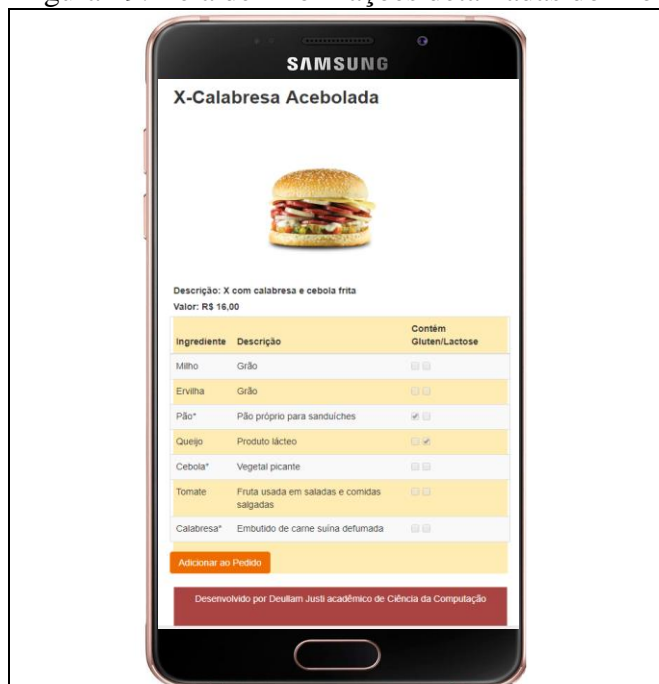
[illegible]

SAMSUNG

X-Calabresa Acebolada

Descrição: X com calabresa e cebola frita
Valor: R$ 16,00

| Ingrediente | Descrição | Contém Gluten/Lactose |
|---|---|---|
| Milho | Grão | |
| Ervilha | Grão | |
| Pão* | Pão próprio para sanduíches | |
| Queijo | Produto lácteo | |
| Cebola* | Vegetal picante | |
| Tomate | Fruta usada em saladas e comidas salgadas | |
| Calabresa* | Embutido de carne suína defumada | |

Adicionar ao Pedido

Desenvolvido por Deuliam Justi acadêmico de Ciência da Computação